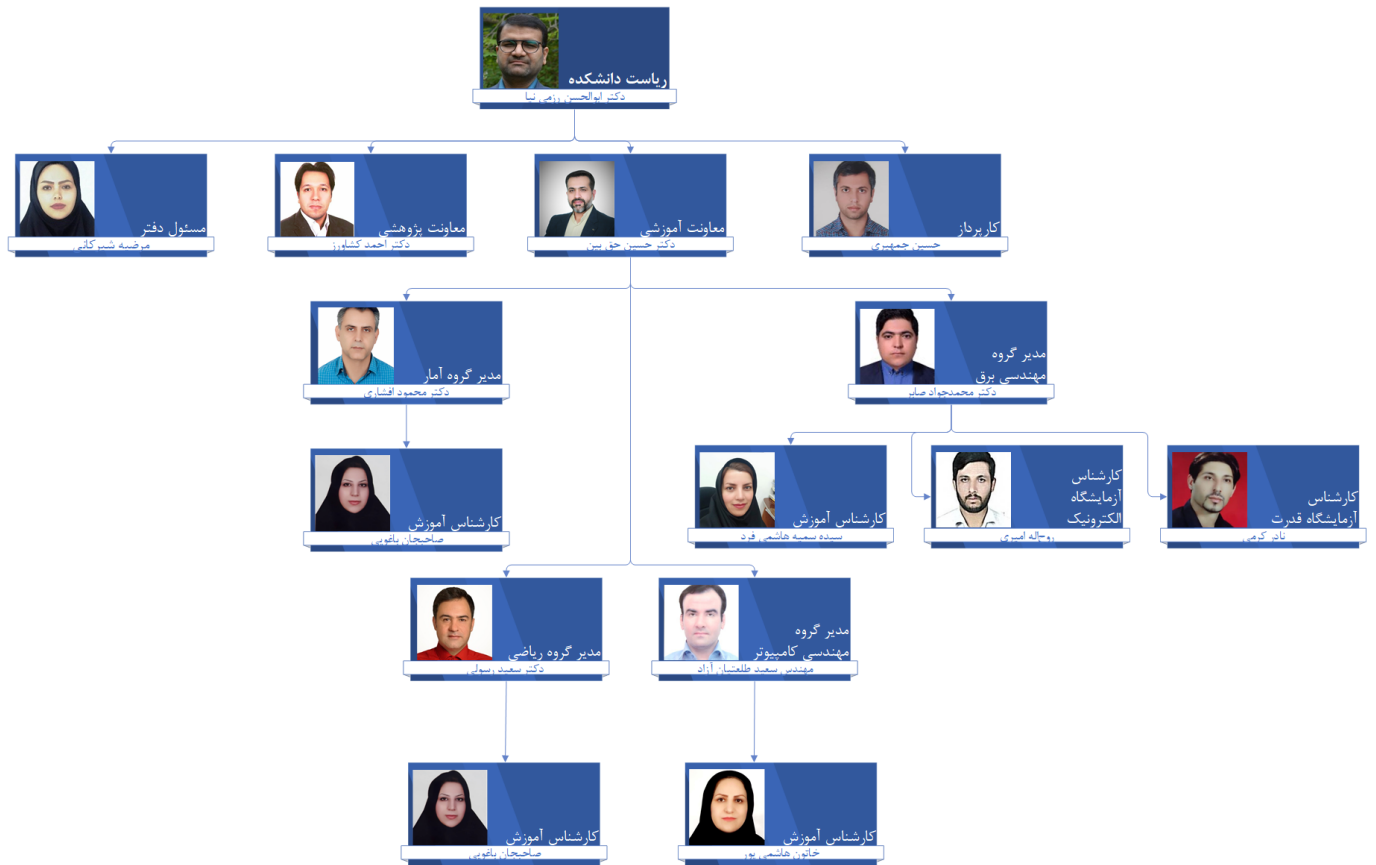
ریاست دانشکده
دکتر ابوالحسن رزمی نیا

کارپرداز
حسین جمهیری

معاونت آموزشی
دکتر حسین حق بین

معاونت پژوهشی
دکتر احمد کشاورز

مسئول دفتر
مرضیه شیرکانی

مدیر گروه
مهندسی برق
دکتر محمدجواد صابر

مدیر گروه آمار
دکتر محمود افشاری

کارشناس
آزمایشگاه قدرت
نادر کرمی

کارشناس
آزمایشگاه
الکترونیک
روح‌اله امیری

کارشناس آموزش
سیده سمیه هاشمی فرد

کارشناس آموزش
صاحبجان یاغوبی

مدیر گروه
مهندسی کامپیوتر
مهندس سعید طلعتیان آزاد

مدیر گروه ریاضی
دکتر سعید رسولی

کارشناس آموزش
خاتون هاشمی پور

کارشناس آموزش
صاحبجان یاغوبی